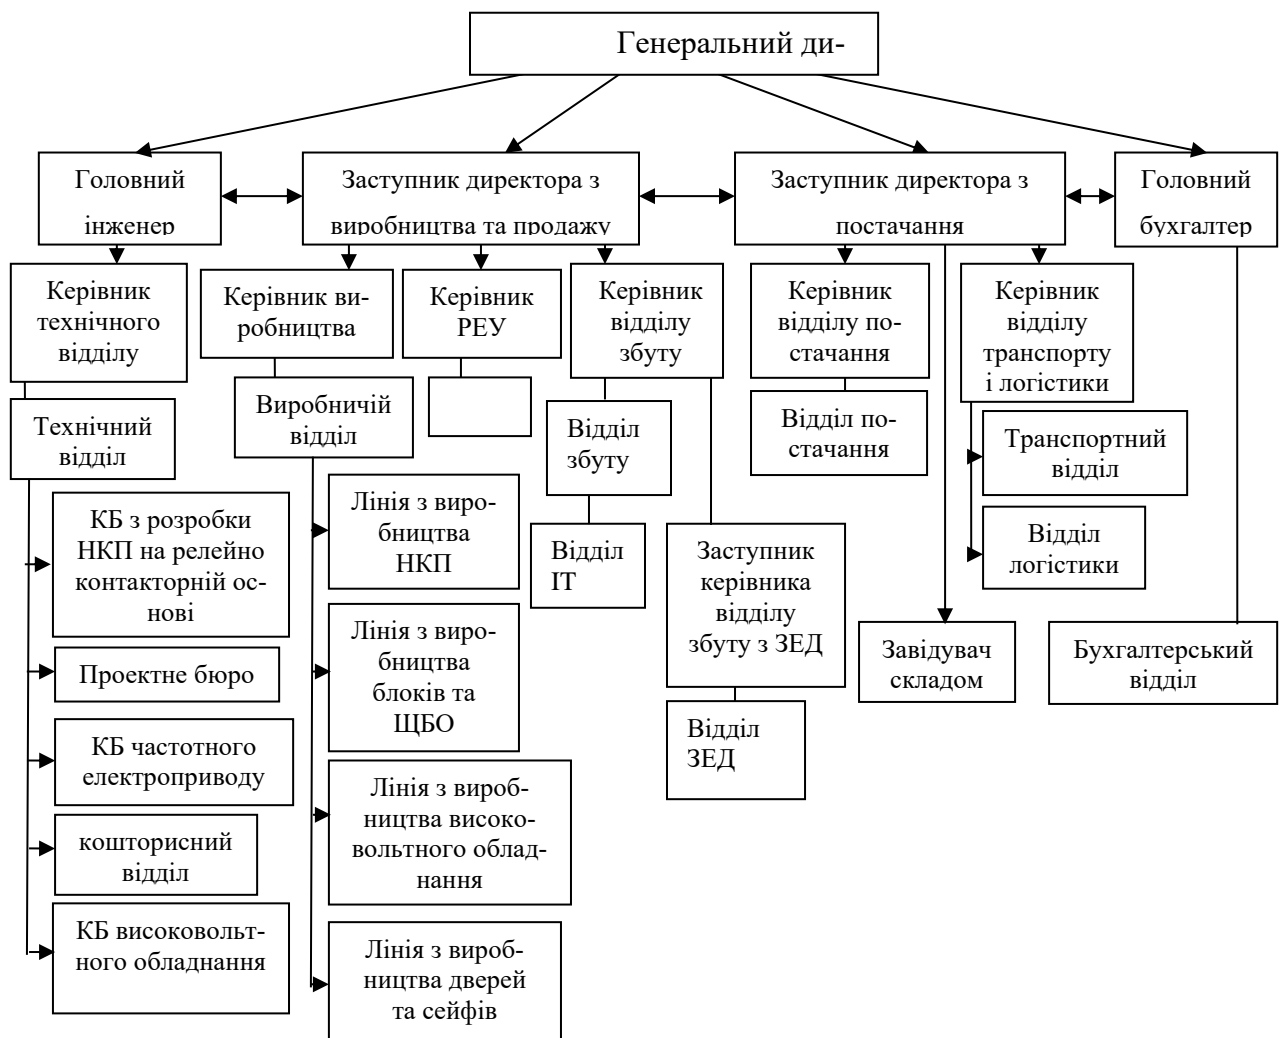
Генеральний ди-

Головний інженер

Заступник директора з виробництва та продажу

Заступник директора з постачання

Головний бухгалтер

Керівник технічного відділу

Технічний відділ

КБ з розробки НКП на релейно контакторній основі

Проектне бюро

КБ частотного електроприводу

кошторисний відділ

КБ високовольтного обладнання

Керівник виробництва

Виробничій відділ

Лінія з виробництва НКП

Лінія з виробництва блоків та ЩБО

Лінія з виробництва високовольтного обладнання

Лінія з виробництва дверей та сейфів

Керівник РЕУ

Керівник відділу збуту

Відділ збуту

Відділ IT

Заступник керівника відділу збуту з ЗЕД

Відділ ЗЕД

Керівник відділу постачання

Відділ постачання

Керівник відділу транспорту і логістики

Транспортний відділ

Відділ логістики

Завідувач складом

Бухгалтерський відділ